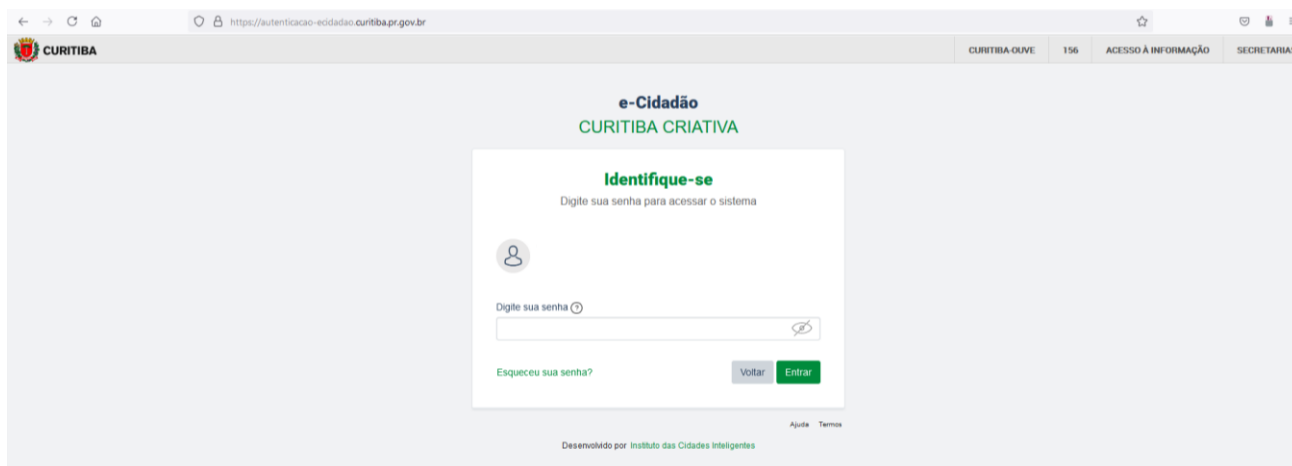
https://autenticacao-ecidadao.curitiba.pr.gov.br

CURITIBA

CURITIBA OUVE 156 ACESSO À INFORMAÇÃO SECRETARIAS

e-Cidadão
CURITIBA CRIATIVA

Identifique-se
Digite sua senha para acessar o sistema

Digite sua senha

Esqueceu sua senha?

Voltar Entrar

Ajuda Termos

Desenvolvido por Instituto das Cidades Inteligentes